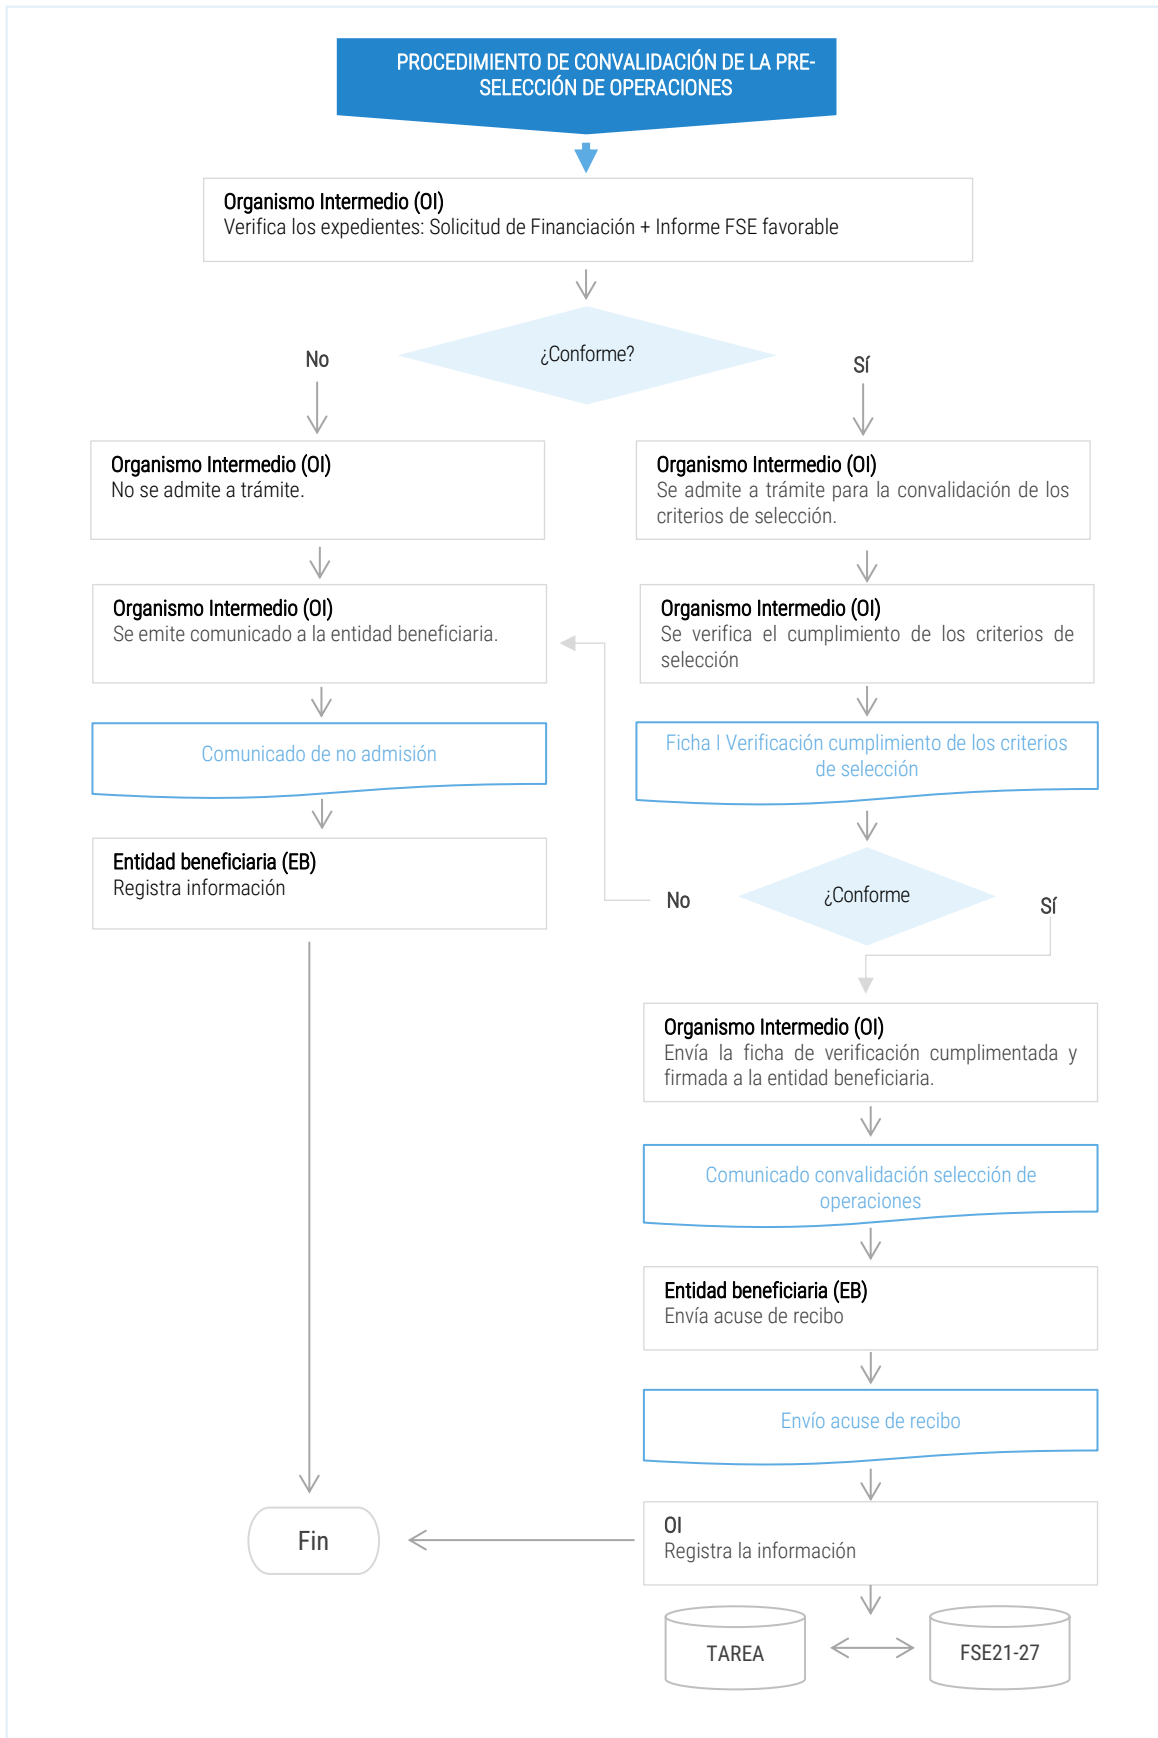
PROCEDIMIENTO DE CONVALIDACIÓN DE LA PRE-SELECCIÓN DE OPERACIONES

Organismo Intermedio (OI)
Verifica los expedientes: Solicitud de Financiación + Informe FSE favorable

¿Conforme?

No

SÍ

Organismo Intermedio (OI)
No se admite a trámite.

Organismo Intermedio (OI)
Se admite a trámite para la convalidación de los criterios de selección.

Organismo Intermedio (OI)
Se emite comunicado a la entidad beneficiaria.

Organismo Intermedio (OI)
Se verifica el cumplimiento de los criterios de selección

Comunicado de no admisión

Ficha I Verificación cumplimiento de los criterios de selección

Entidad beneficiaria (EB)
Registra información

No

¿Conforme

SÍ

Organismo Intermedio (OI)
Envía la ficha de verificación cumplimentada y firmada a la entidad beneficiaria.

Comunicado convalidación selección de operaciones

Entidad beneficiaria (EB)
Envía acuse de recibo

Envío acuse de recibo

Fin

OI
Registra la información

TAREA

FSE21-27